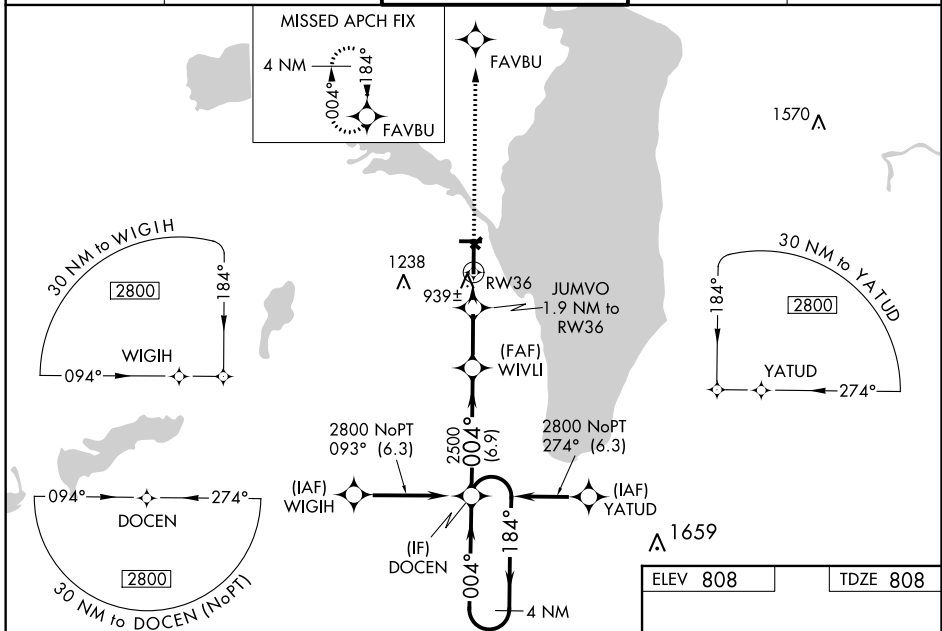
MISSED APCH FIX
4 NM
184°
004°
FAVBU

FAVBU

1570

30 NM to WIGIH
2800
184°
WIGIH
094°

1238
RW36
939±
JUMVO
1.9 NM to RW36

(FAF)
WIVLI

30 NM to YATUD
184°
2800
YATUD
274°

2800 NoPT
093° (6.3)

2500
004°
(6.9)

2800 NoPT
274° (6.3)

(IAF)
WIGIH

(IAF)
YATUD

094°
274°
DOCEN
2800
30 NM to DOCEN (NoPT)

(IF)
DOCEN

184°
004°
4 NM

1659

| ELEV 808 | | TDZE 808 |
|---|---|---|